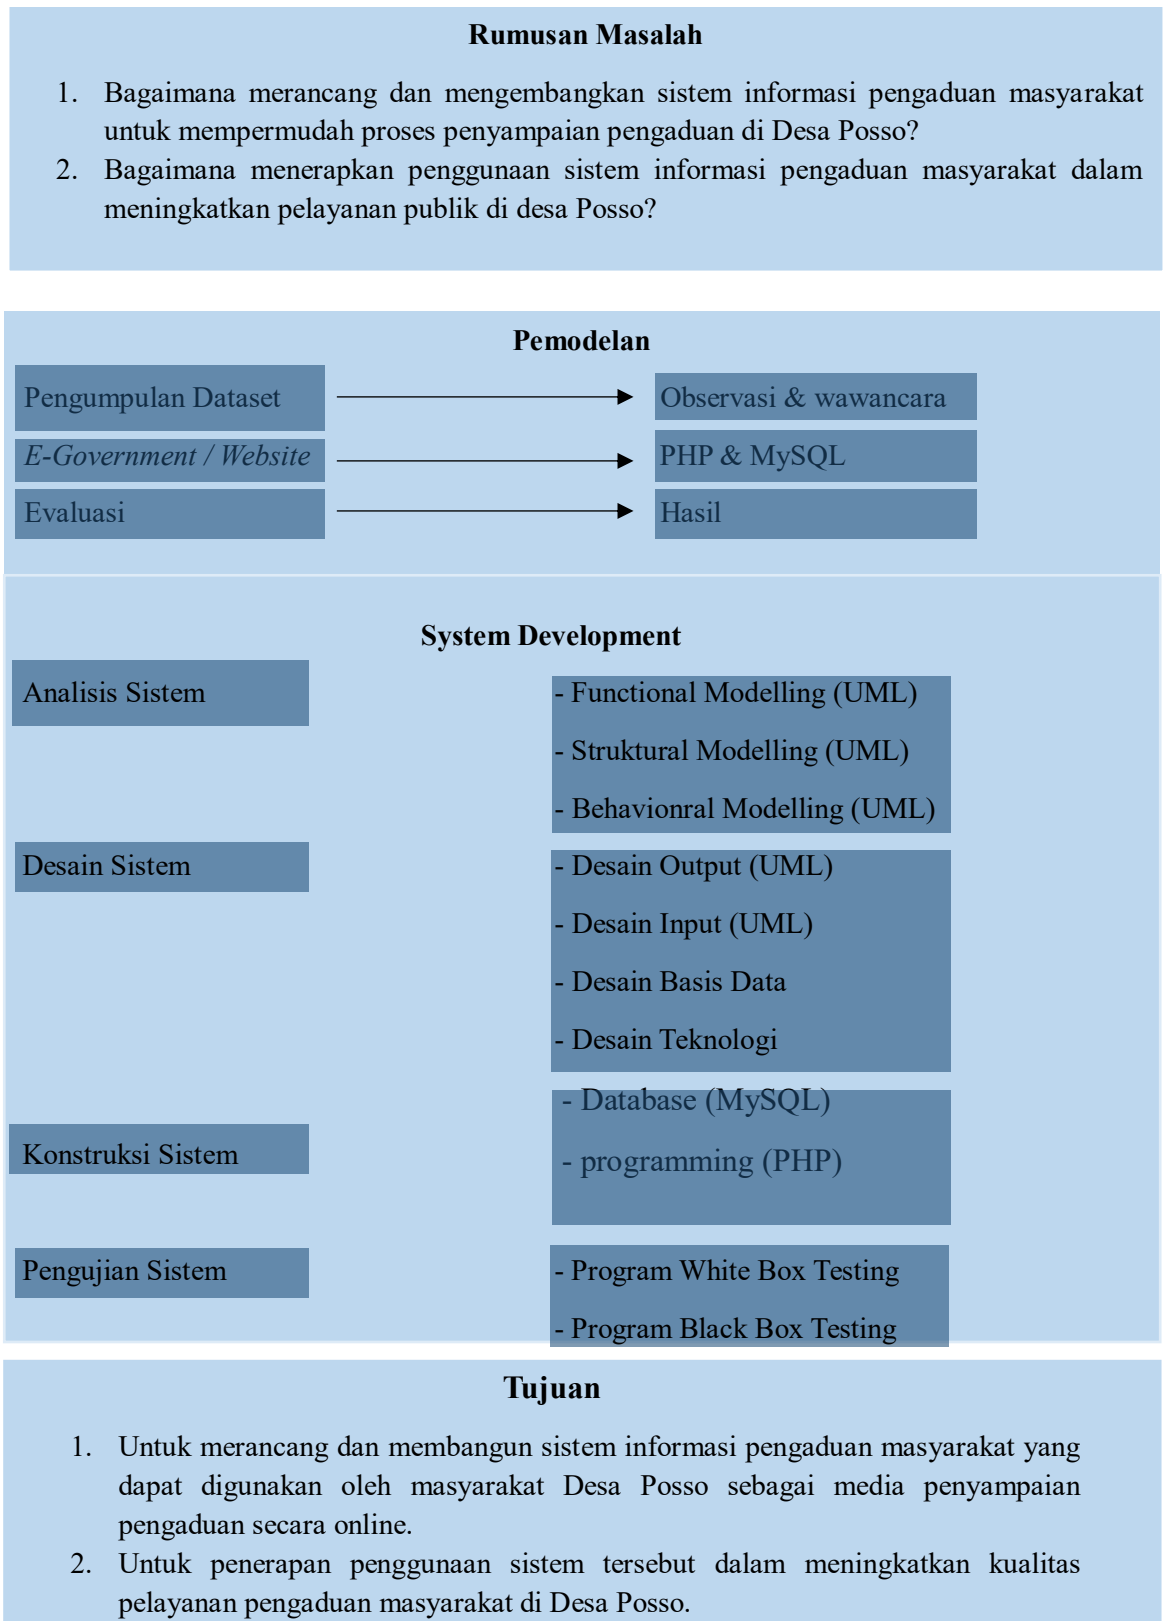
**Rumusan Masalah**

1. Bagaimana merancang dan mengembangkan sistem informasi pengaduan masyarakat untuk mempermudah proses penyampaian pengaduan di Desa Posso?
2. Bagaimana menerapkan penggunaan sistem informasi pengaduan masyarakat dalam meningkatkan pelayanan publik di desa Posso?

**Pemodelan**

Pengumpulan Dataset → Observasi & wawancara

*E-Government / Website* → PHP & MySQL

Evaluasi → Hasil

**System Development**

Analisis Sistem
- Functional Modelling (UML)
- Struktural Modelling (UML)
- Behavionral Modelling (UML)

Desain Sistem
- Desain Output (UML)
- Desain Input (UML)
- Desain Basis Data
- Desain Teknologi

Konstruksi Sistem
- Database (MySQL)
- programming (PHP)

Pengujian Sistem
- Program White Box Testing
- Program Black Box Testing

**Tujuan**

1. Untuk merancang dan membangun sistem informasi pengaduan masyarakat yang dapat digunakan oleh masyarakat Desa Posso sebagai media penyampaian pengaduan secara online.
2. Untuk penerapan penggunaan sistem tersebut dalam meningkatkan kualitas pelayanan pengaduan masyarakat di Desa Posso.